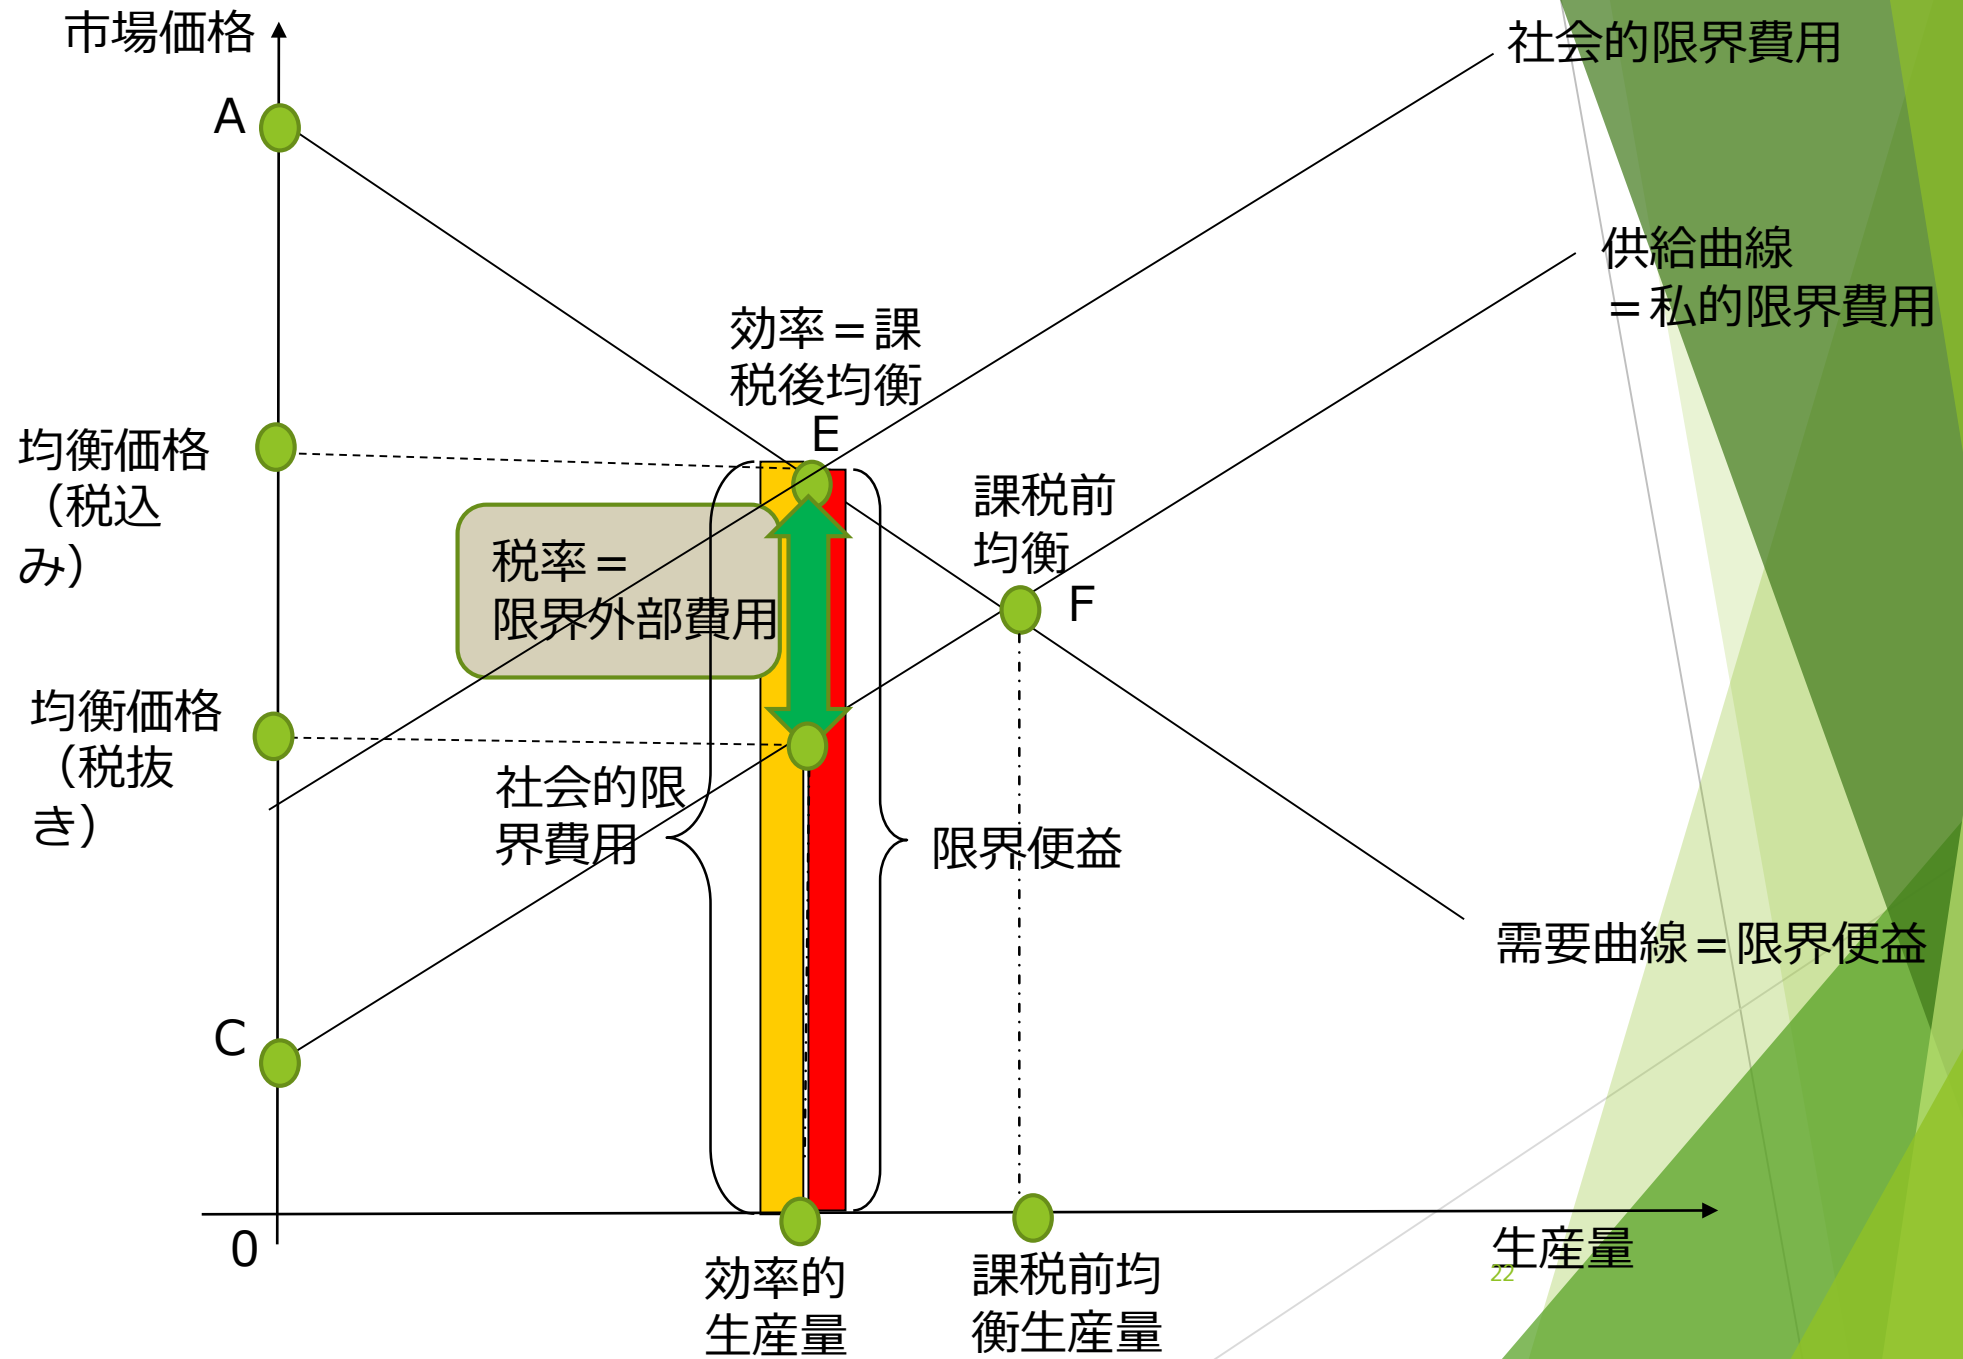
市場価格

社会的限界費用

A

供給曲線
＝私的限界費用

効率＝課税後均衡

E

均衡価格（税込み）

課税前均衡

税率＝限界外部費用

F

均衡価格（税抜き）

社会的限界費用

限界便益

需要曲線＝限界便益

C

0

効率的生産量

課税前均衡生産量

生産量

22